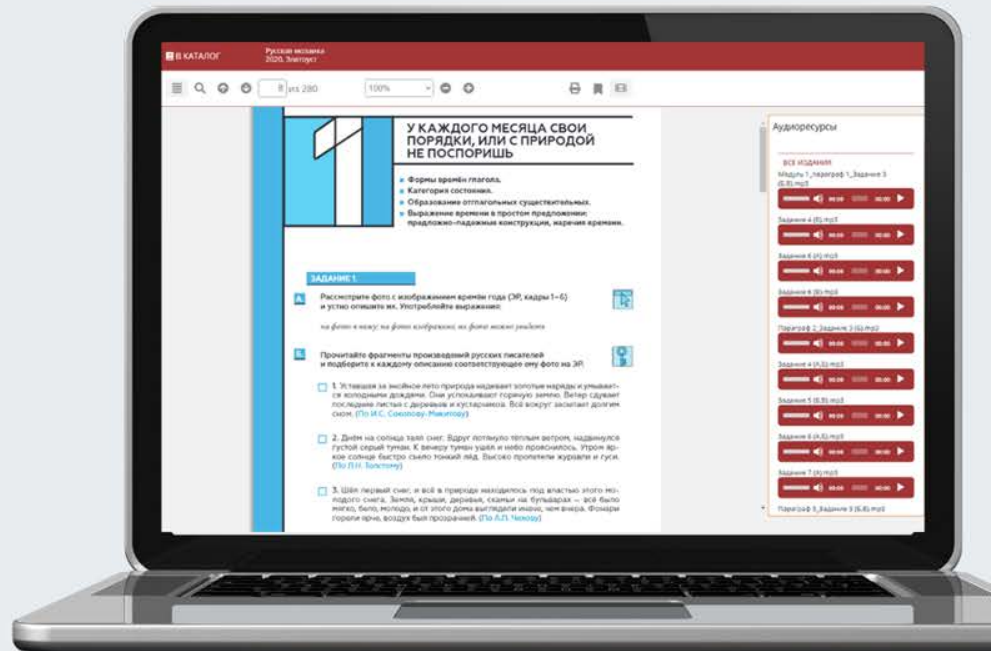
В КАТАЛОГ Русская мозаика 2020, Златоуст

8 из 280 100%

Аудиоресурсы

ВСЕ ИЗДАНИЯ

Модуль 1_параграф 1_Задание 3 (Б,В).mp3

Задание 4 (Б).mp3

Задание 6 (А).mp3

Задание 8 (Б).mp3

Параграф 2_Задание 3 (Б).mp3

Задание 4 (А,Б).mp3

Задание 5 (Б,В).mp3

Задание 6 (А,Б).mp3

Задание 7 (А).mp3

Параграф 3_Задание 3 (Б,В).mp3

1

У КАЖДОГО МЕСЯЦА СВОИ ПОРЯДКИ, ИЛИ С ПРИРОДОЙ НЕ ПОСПОРИШЬ

Формы времён глагола.
Категория состояния.
Образование отглагольных существительных.
Выражение времени в простом предложении: предложно-падежные конструкции, наречия времени.

ЗАДАНИЕ 1.

А. Рассмотрите фото с изображением времён года (ЭР, кадры 1–6) и устно опишите их. Употребляйте выражения:

на фото я вижу; на фото изображено; на фото можно увидеть

Б. Прочитайте фрагменты произведений русских писателей и подберите к каждому описанию соответствующее ему фото на ЭР.

1. Уставшая за знойное лето природа надевает золотые наряды и умывается холодными дождями. Они успокаивают горячую землю. Ветер сдувает последние листья с деревьев и кустарников. Всё вокруг засыпает долгим сном. (По И.С. Соколову-Микитову)

2. Днём на солнце таял снег. Вдруг потянуло тёплым ветром, надвинулся густой серый туман. К вечеру туман ушёл и небо прояснилось. Утром яркое солнце быстро съело тонкий лёд. Высоко пролетели журавли и гуси. (По Л.Н. Толстому)

3. Шёл первый снег, и всё в природе находилось под властью этого молодого снега. Земля, крыши, деревья, скамьи на бульварах – всё было мягко, бело, молодо, и от этого дома выглядели иначе, чем вчера. Фонари горели ярче, воздух был прозрачней. (По А.П. Чехову)